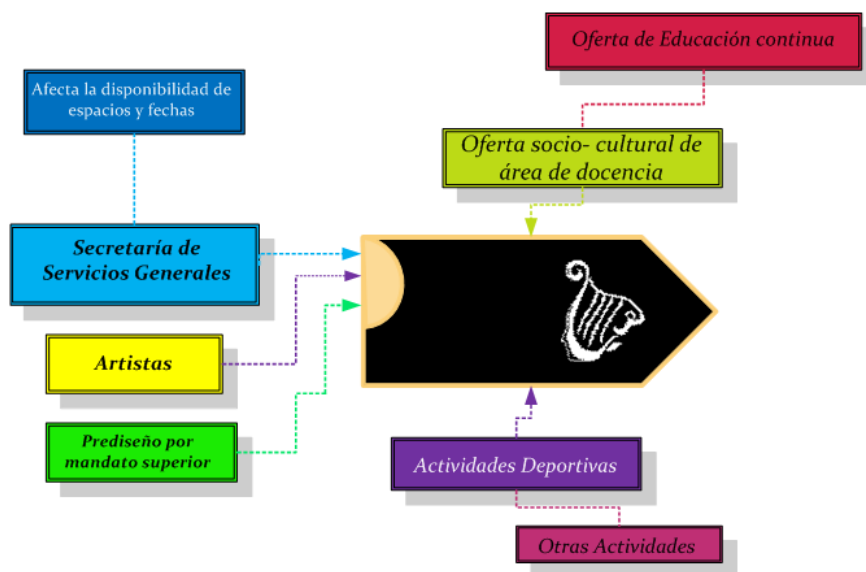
Oferta de Educación continua

Afecta la disponibilidad de espacios y fechas

Oferta socio- cultural de área de docencia

Secretaría de Servicios Generales

Artistas

Prediseño por mandato superior

Actividades Deportivas

Otras Actividades